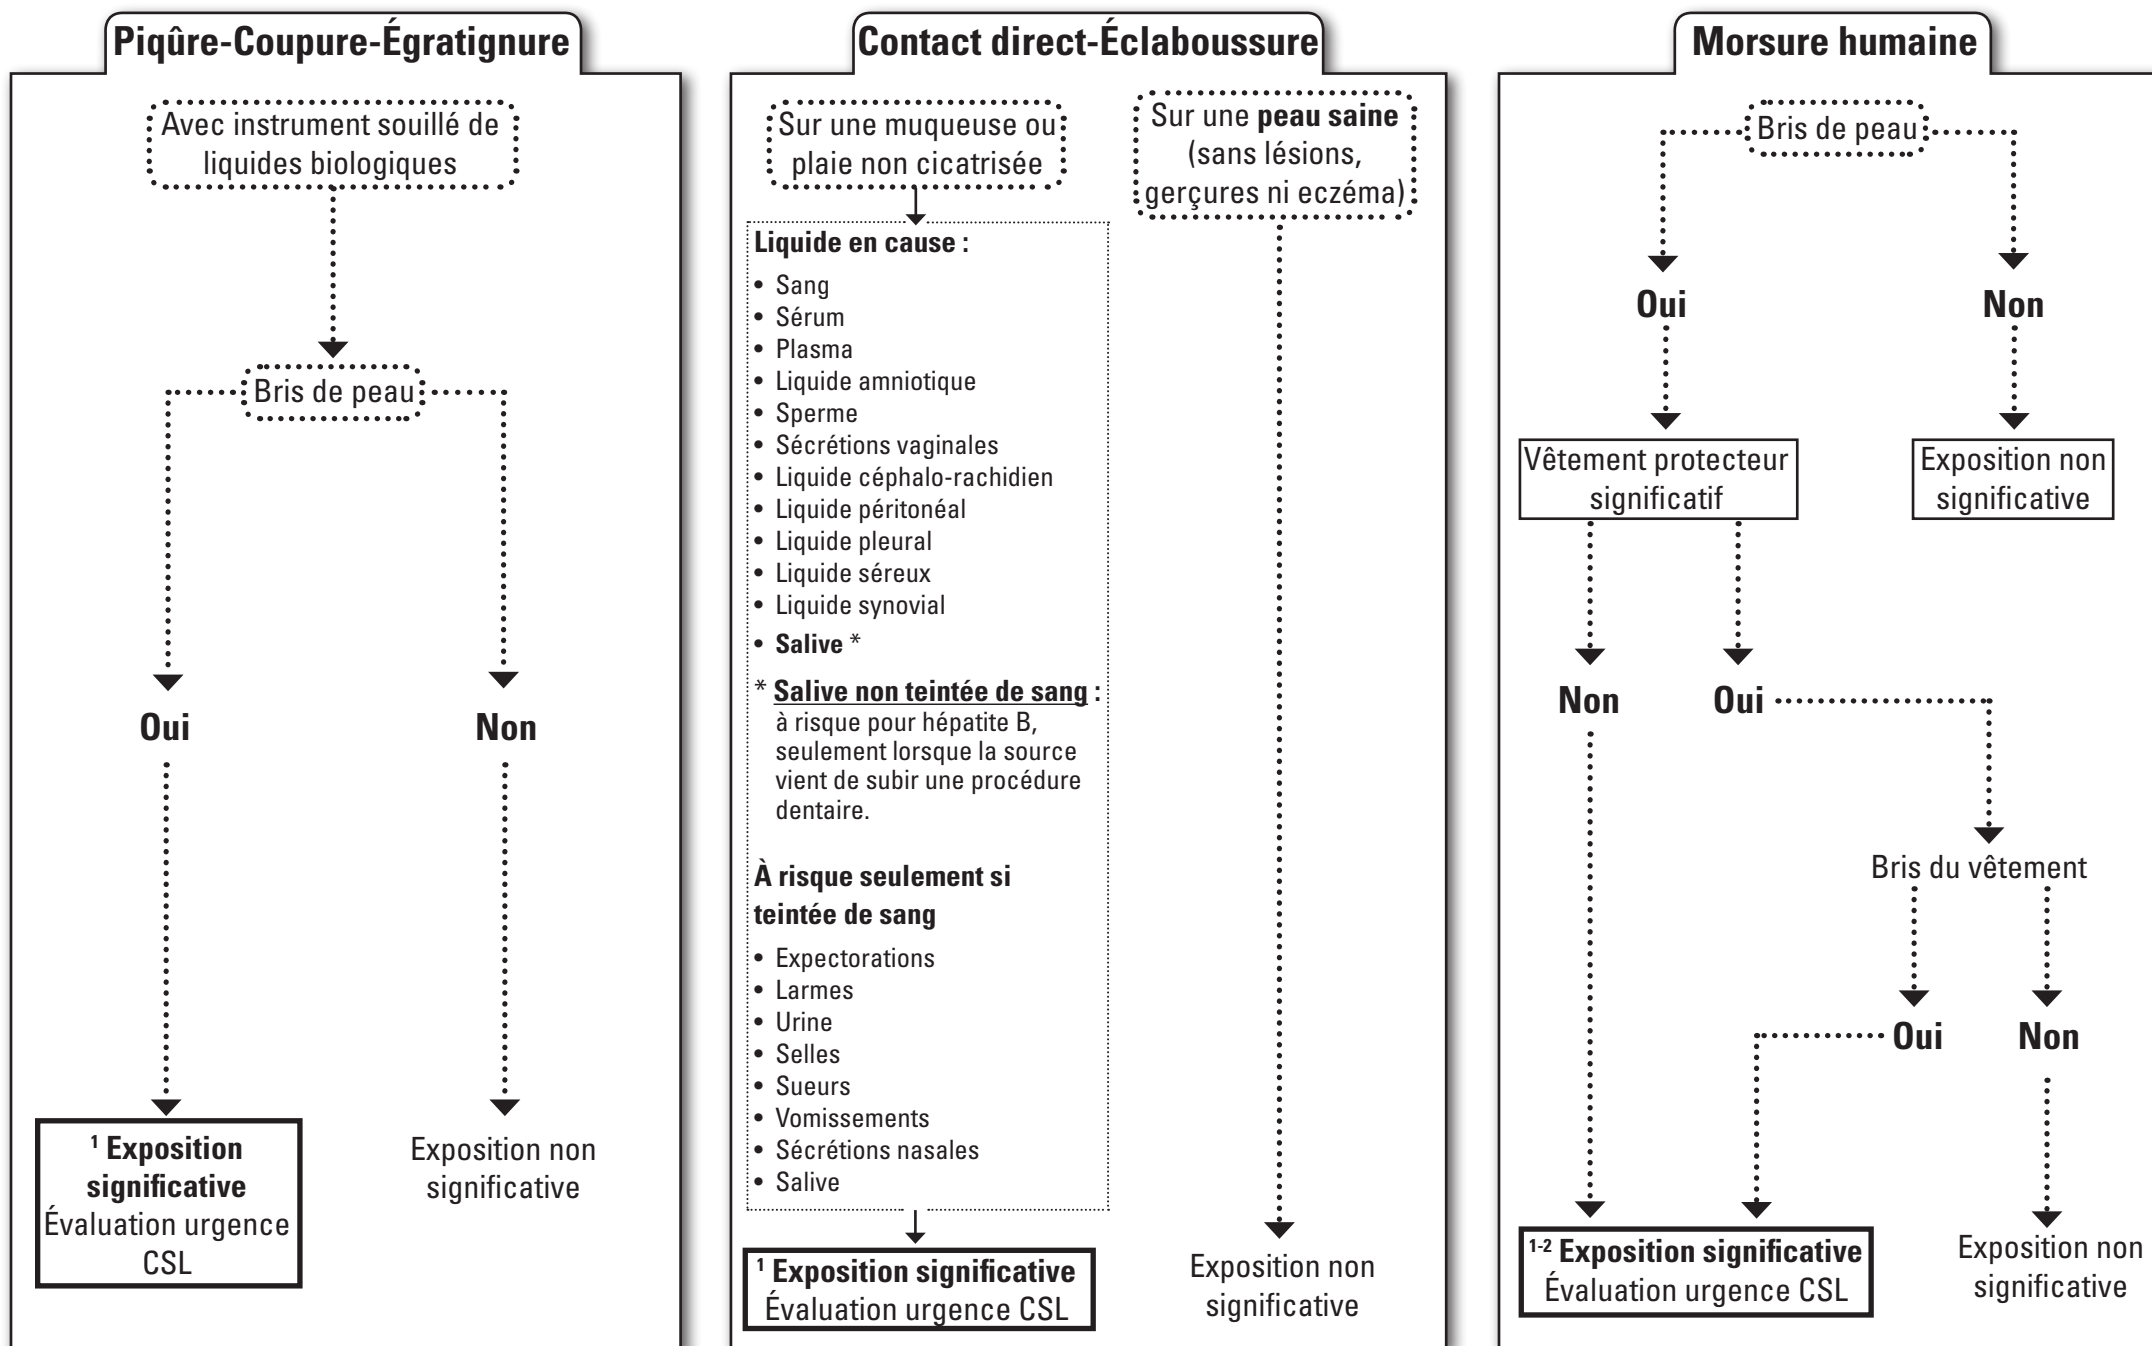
Piqûre-Coupure-Égratignure

Avec instrument souillé de liquides biologiques

Bris de peau

Oui

Non

$^{1}$ **Exposition significative**
Évaluation urgence CSL

Exposition non significative

Contact direct-Éclaboussure

Sur une muqueuse ou plaie non cicatrisée

Sur une **peau saine** (sans lésions, gerçures ni eczéma)

**Liquide en cause :**
- Sang
- Sérum
- Plasma
- Liquide amniotique
- Sperme
- Sécrétions vaginales
- Liquide céphalo-rachidien
- Liquide péritonéal
- Liquide pleural
- Liquide séreux
- Liquide synovial
- **Salive** *

* **Salive non teintée de sang** : à risque pour hépatite B, seulement lorsque la source vient de subir une procédure dentaire.

**À risque seulement si teintée de sang**
- Expectorations
- Larmes
- Urine
- Selles
- Sueurs
- Vomissements
- Sécrétions nasales
- Salive

$^{1}$ **Exposition significative**
Évaluation urgence CSL

Exposition non significative

Morsure humaine

Bris de peau

Oui

Non

Vêtement protecteur significatif

Exposition non significative

Non

Oui

Bris du vêtement

Oui

Non

$^{1-2}$ **Exposition significative**
Évaluation urgence CSL

Exposition non significative